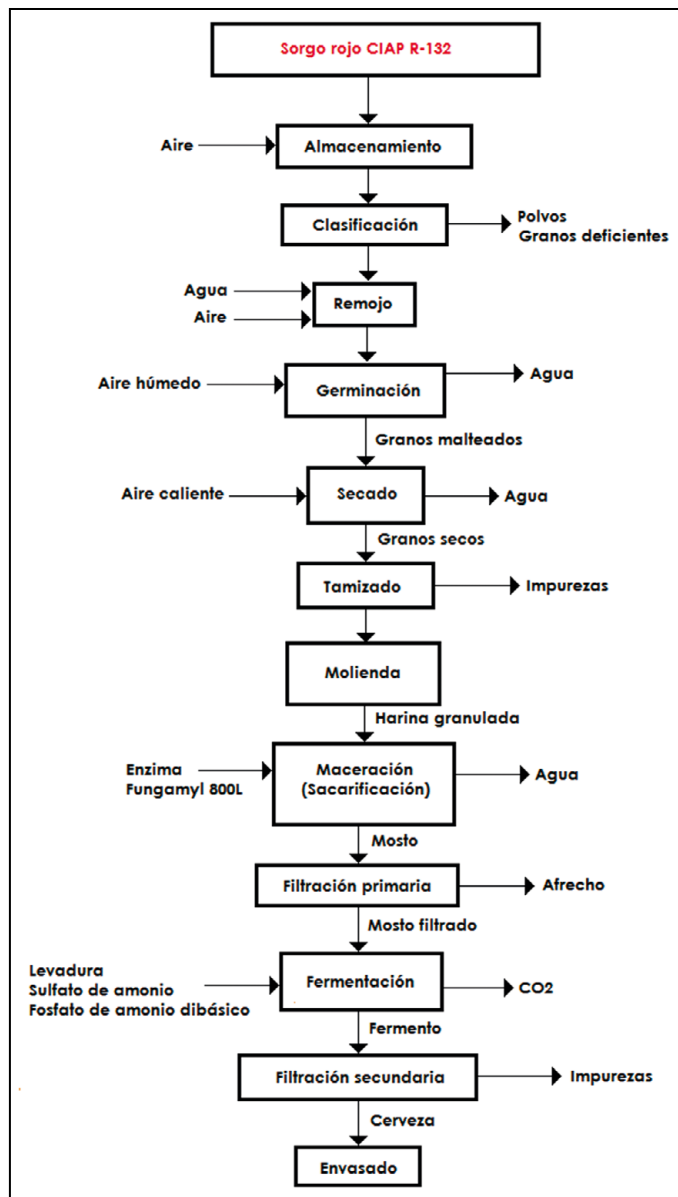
Sorgo rojo CIAP R-132

Aire

Almacenamiento

Clasificación

Polvos
Granos deficientes

Agua
Aire

Remojo

Aire húmedo

Germinación

Agua

Granos malteados

Aire caliente

Secado

Agua

Granos secos

Tamizado

Impurezas

Molienda

Harina granulada

Enzima
Fungamyl 800L

Maceración
(Sacarificación)

Agua

Mosto

Filtración primaria

Afrecho

Mosto filtrado

Levadura
Sulfato de amonio
Fosfato de amonio dibásico

Fermentación

CO2

Fermento

Filtración secundaria

Impurezas

Cerveza

Envasado